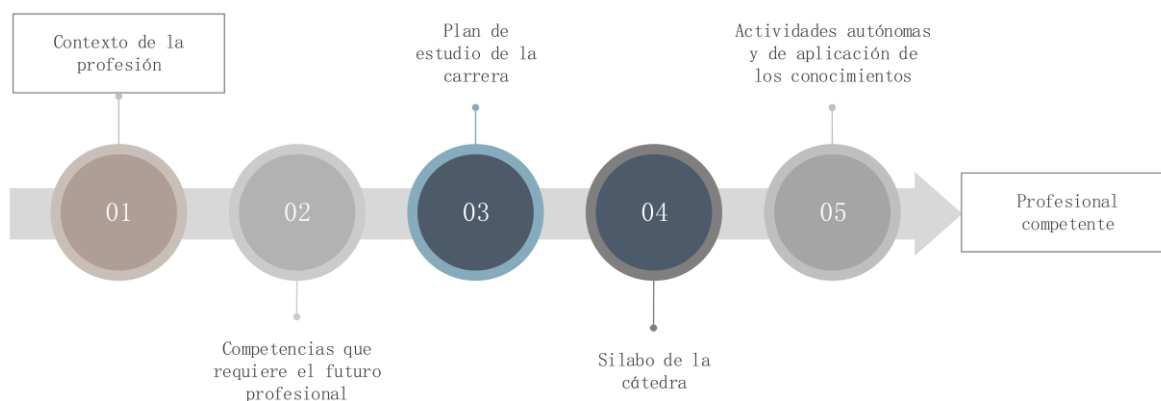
Contexto de la profesión

01

Competencias que requiere el futuro profesional

02

Plan de estudio de la carrera

03

04

Silabo de la cátedra

Actividades autónomas y de aplicación de los conocimientos

05

Profesional competente